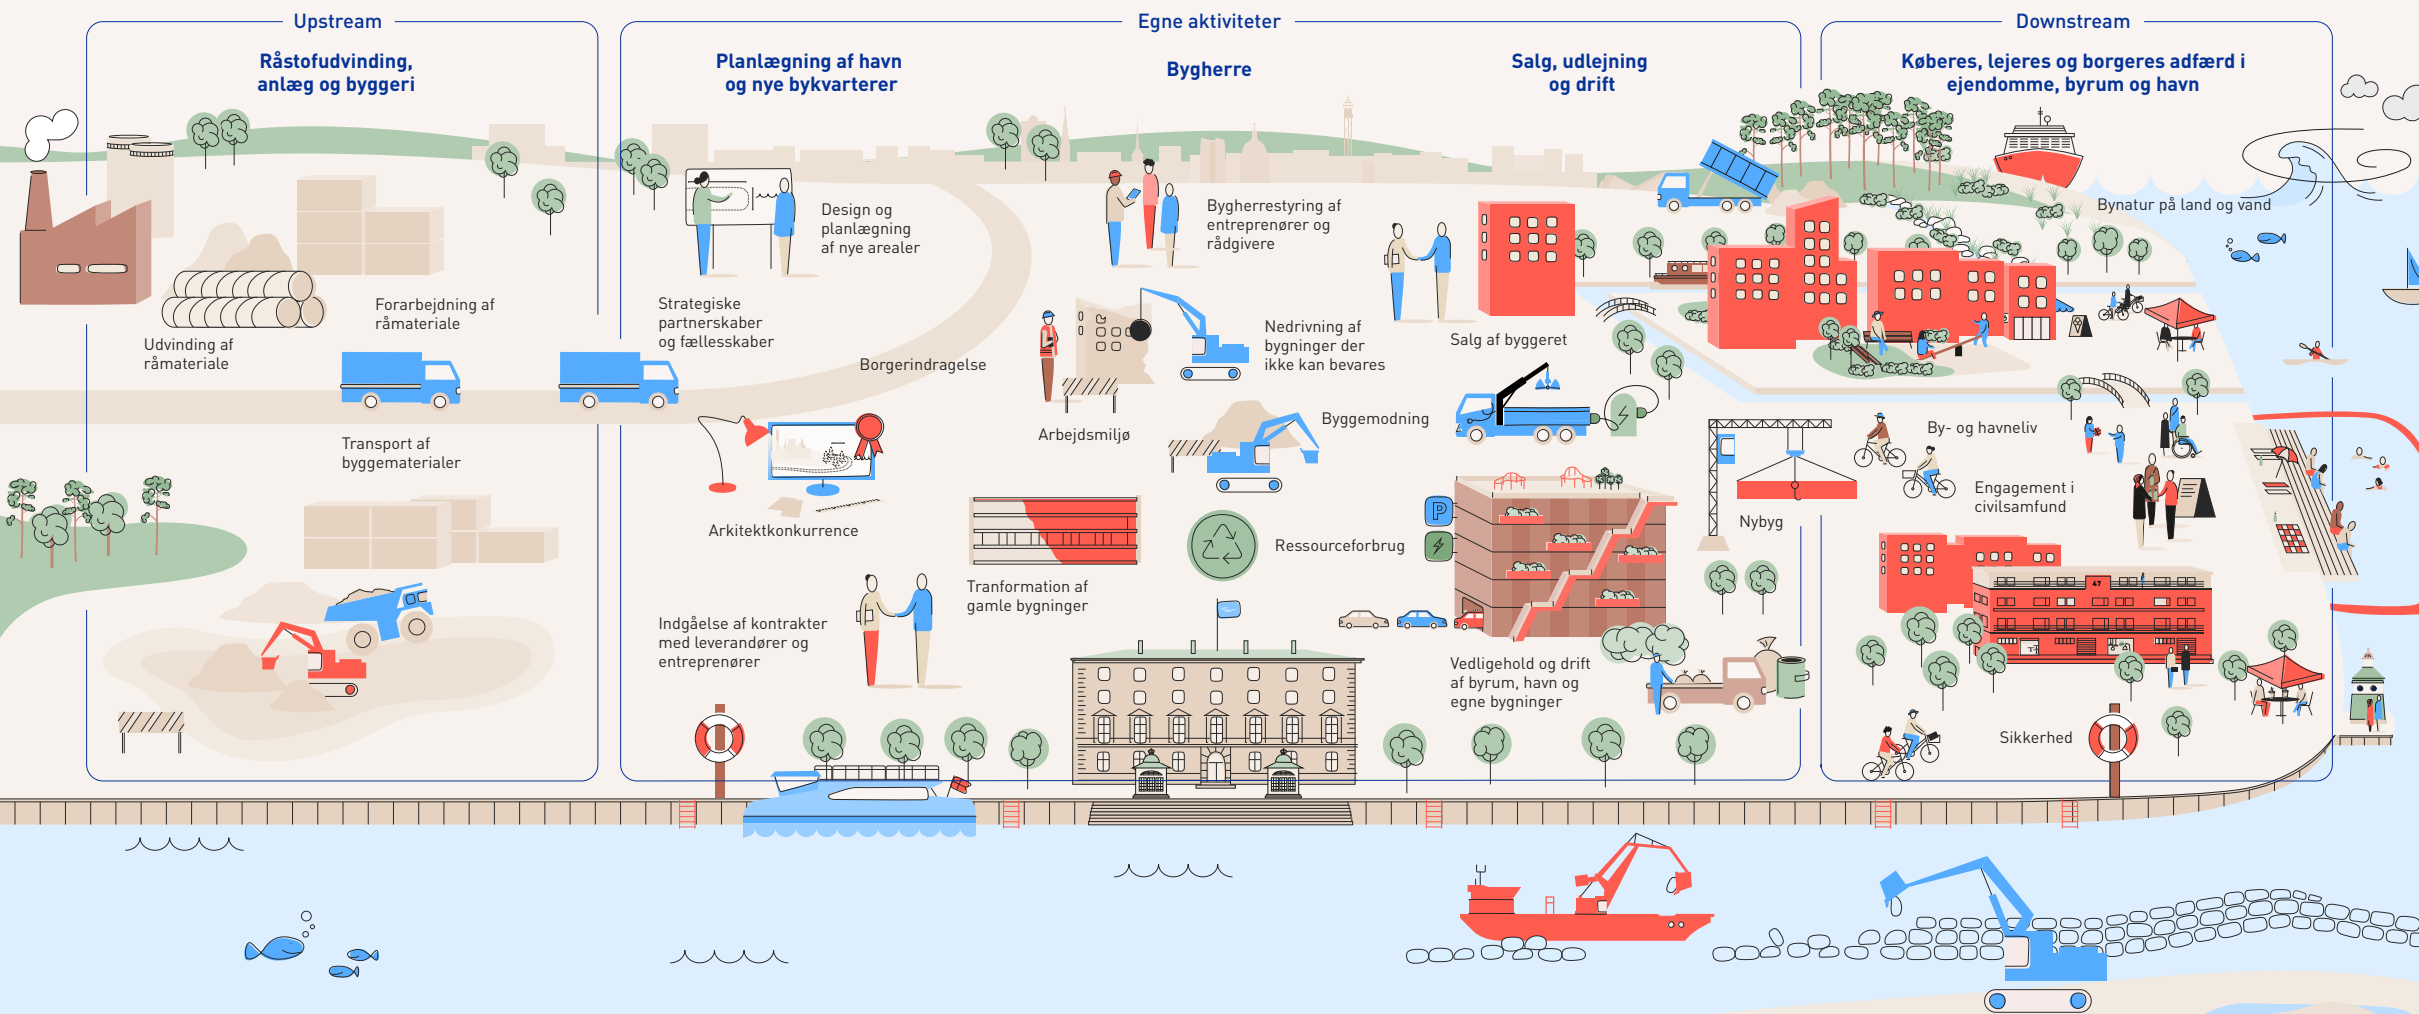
Upstream

Råstofudvinding, anlæg og byggeri

Udvinding af råmateriale

Forarbejdning af råmateriale

Transport af byggematerialer

Egne aktiviteter

Planlægning af havn og nye bykvarterer

Design og planlægning af nye arealer

Strategiske partnerskaber og fællesskaber

Borgerindragelse

Arkitektkonkurrence

Indgåelse af kontrakter med leverandører og entreprenører

Bygherre

Bygherrestyring af entreprenører og rådgivere

Arbejdsmiljø

Nedrivning af bygninger der ikke kan bevares

Byggemodning

Tranformation af gamle bygninger

Ressourceforbrug

Salg, udlejning og drift

Salg af byggeret

Vedligehold og drift af byrum, havn og egne bygninger

Nybyg

Downstream

Køberes, lejeres og borgeres adfærd i ejendomme, byrum og havn

Bynatur på land og vand

By- og havneliv

Engagement i civilsamfund

Sikkerhed